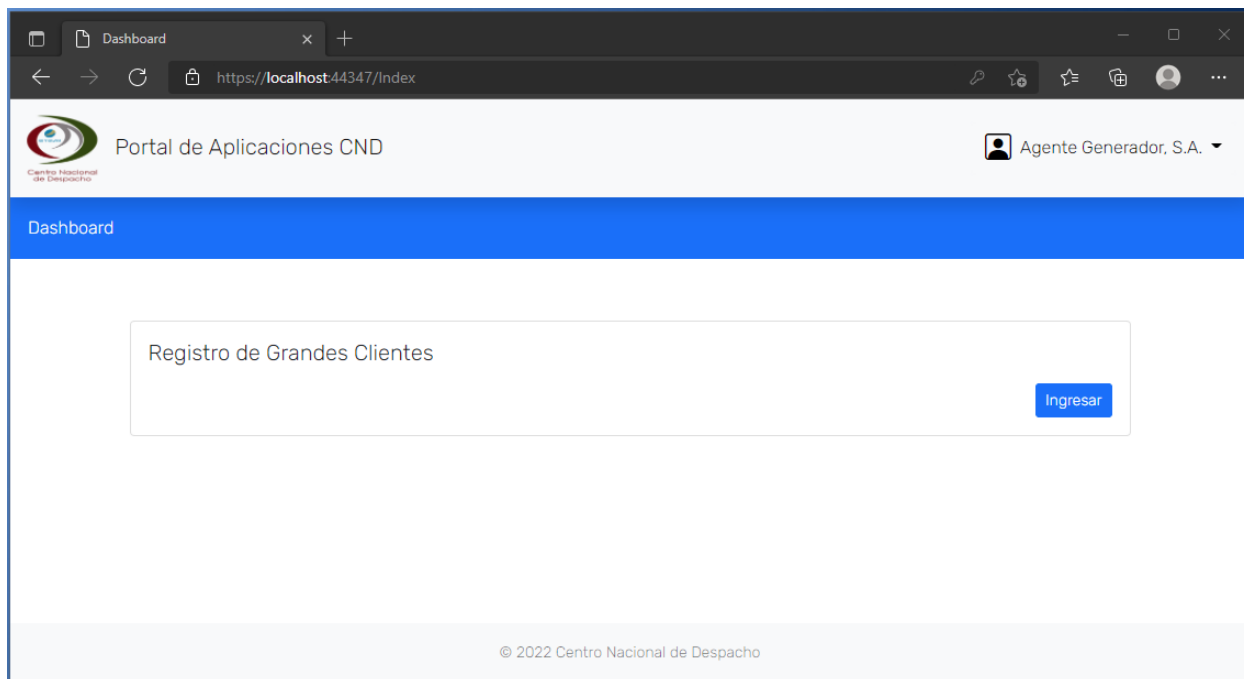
Dashboard

https://localhost:44347/Index

Centro Nacional de Despacho

Portal de Aplicaciones CND

Agente Generador, S.A.

Dashboard

Registro de Grandes Clientes

Ingresar

© 2022 Centro Nacional de Despacho